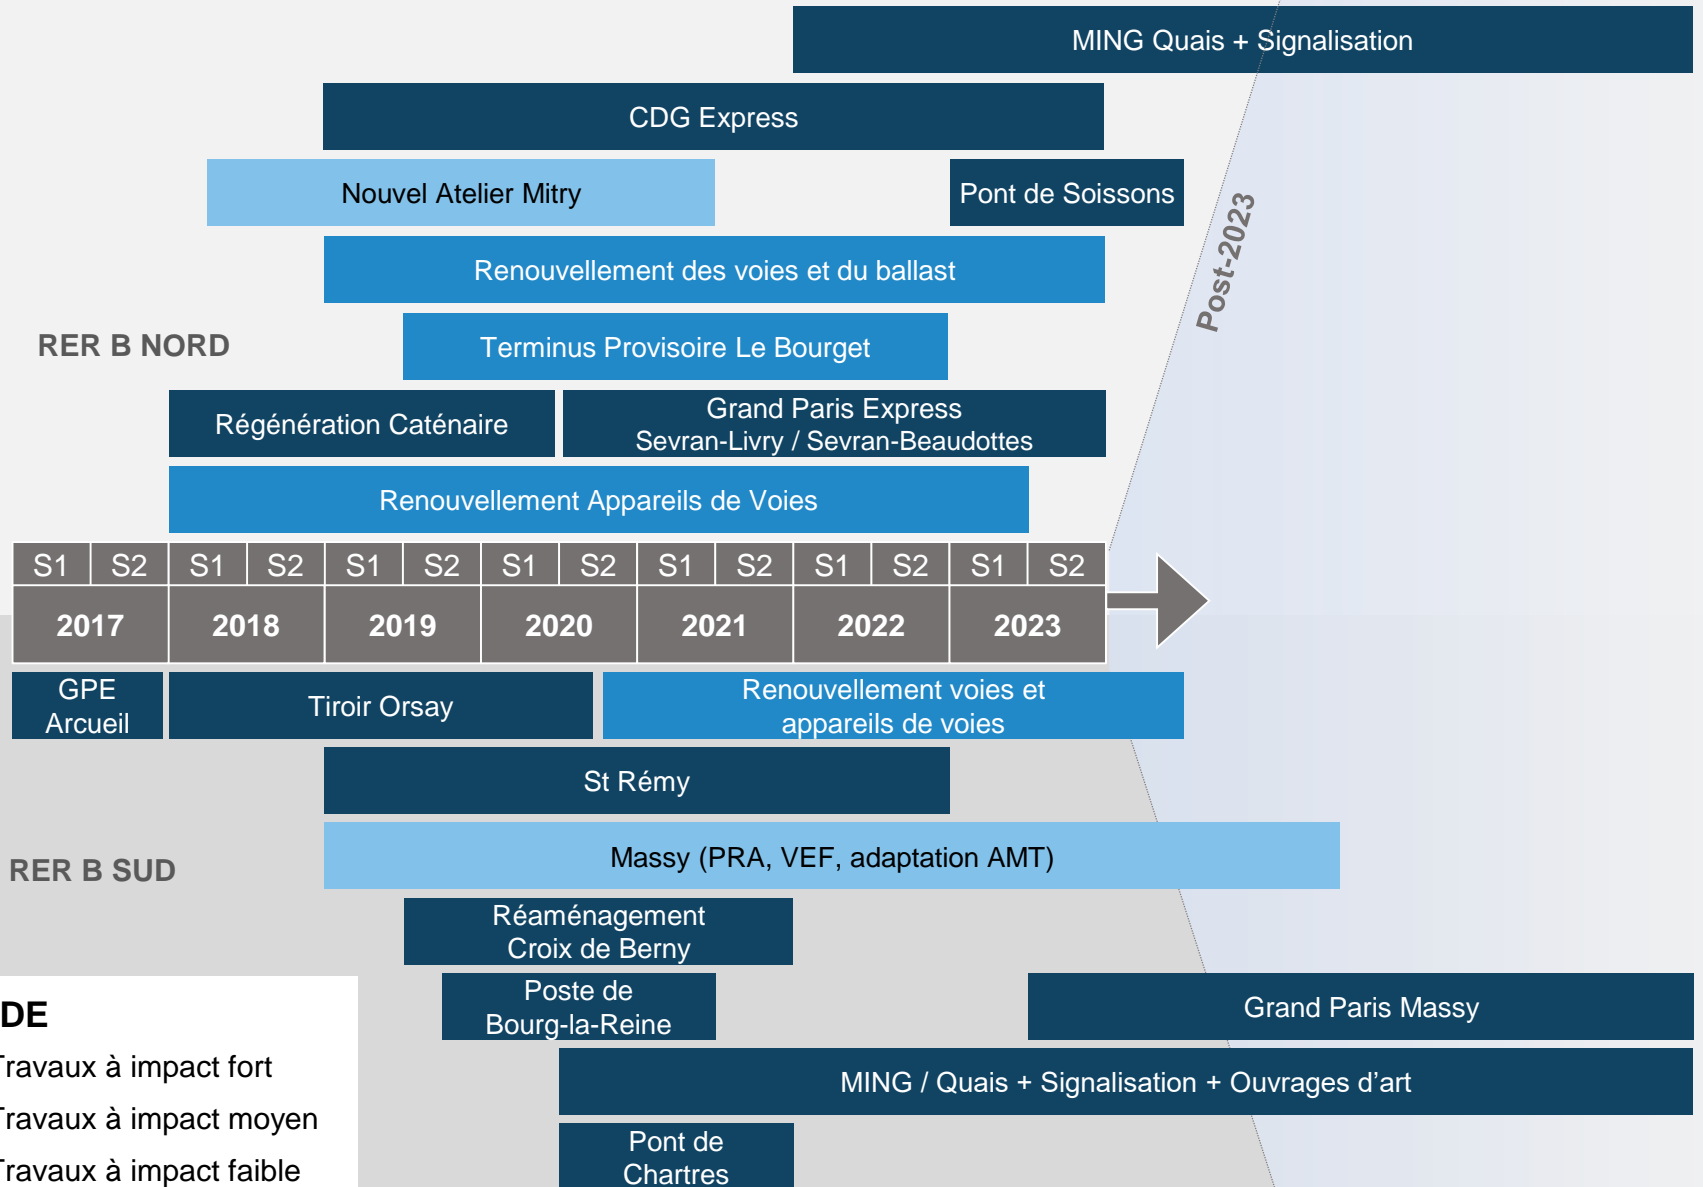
MING Quais + Signalisation

CDG Express

Nouvel Atelier Mitry

Pont de Soissons

Post-2023

Renouvellement des voies et du ballast

RER B NORD

Terminus Provisoire Le Bourget

Régénération Caténaire

Grand Paris Express Sevran-Livry / Sevran-Beaudottes

Renouvellement Appareils de Voies

| S1 | S2 | S1 | S2 | S1 | S2 | S1 | S2 | S1 | S2 | S1 | S2 | S1 | S2 |
|---|---|---|---|---|---|---|---|---|---|---|---|---|---|
| 2017 | | 2018 | | 2019 | | 2020 | | 2021 | | 2022 | | 2023 | |

GPE Arcueil

Tiroir Orsay

Renouvellement voies et appareils de voies

St Rémy

RER B SUD

Massy (PRA, VEF, adaptation AMT)

Réaménagement Croix de Berny

DE

ravaux à impact fort

ravaux à impact moyen

ravaux à impact faible

Poste de Bourg-la-Reine

Grand Paris Massy

MING / Quais + Signalisation + Ouvrages d’art

Pont de Chartres